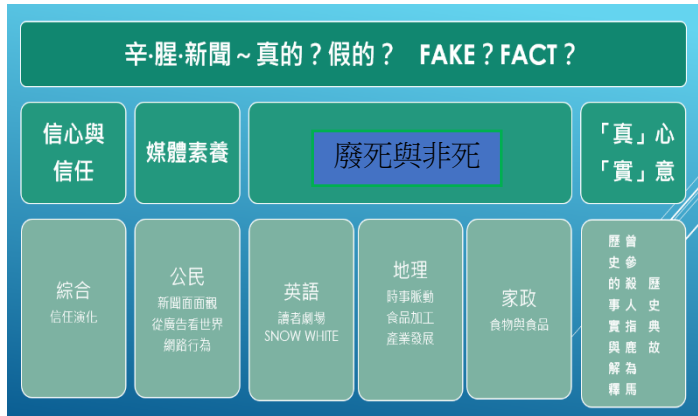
辛·腥·新聞～真的？假的？ FAKE？FACT？

信心與信任

媒體素養

廢死與非死

「真」心
「實」意

綜合
信任演化

公民
新聞面面觀
從廣告看世界
網路行為

英語
讀者劇場
SNOW WHITE

地理
時事脈動
食品加工
產業發展

家政
食物與食品

歷史的事實與解釋
曾參殺人指鹿為馬
歷史典故